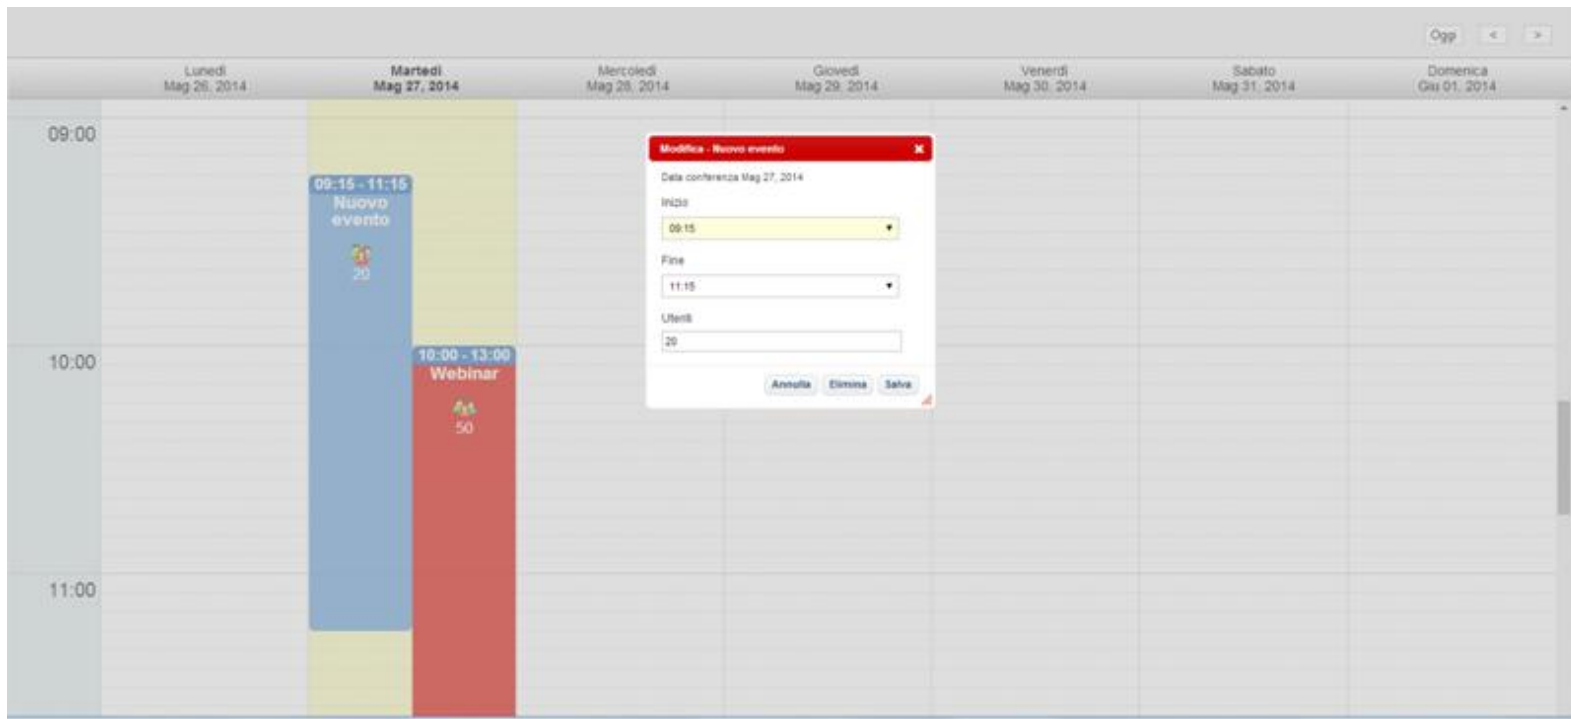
Oggi < >

Lunedì Mag 26, 2014

Martedì Mag 27, 2014

Mercoledì Mag 28, 2014

Giovedì Mag 29, 2014

Venerdì Mag 30, 2014

Sabato Mag 31, 2014

Domenica Giu 01, 2014

09:00

10:00

11:00

09:15 - 11:15 Nuovo evento 20

10:00 - 13:00 Webinar 50

Modifica - Nuovo evento

Data conferenza Mag 27, 2014

Inizio

09:15

Fine

11:15

Utenti

20

Annulla Elimina Salva